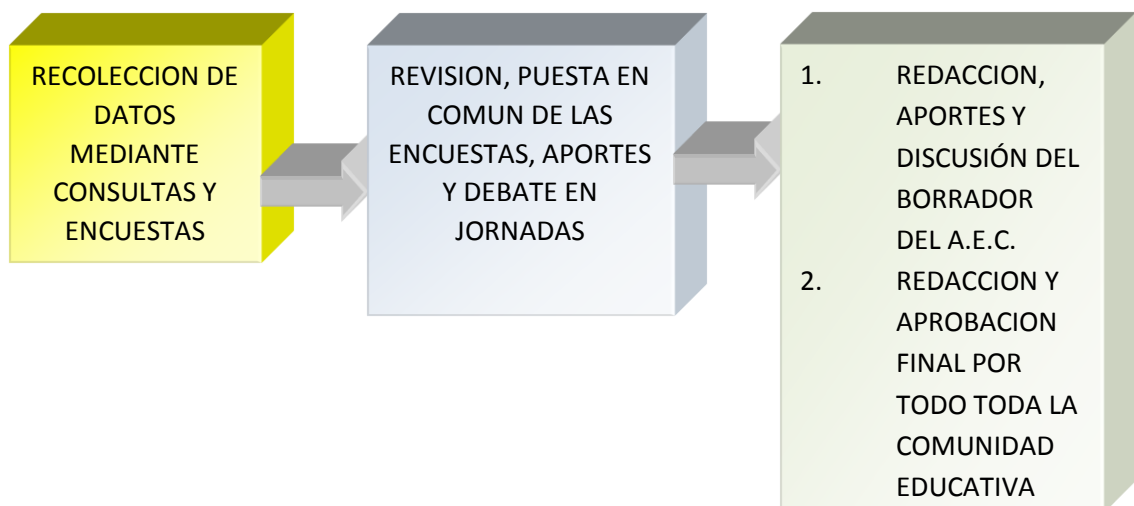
RECOLECCION DE DATOS MEDIANTE CONSULTAS Y ENCUESTAS

REVISION, PUESTA EN COMUN DE LAS ENCUESTAS, APORTES Y DEBATE EN JORNADAS

1. REDACCION, APORTES Y DISCUSIÓN DEL BORRADOR DEL A.E.C.
2. REDACCION Y APROBACION FINAL POR TODO TODA LA COMUNIDAD EDUCATIVA